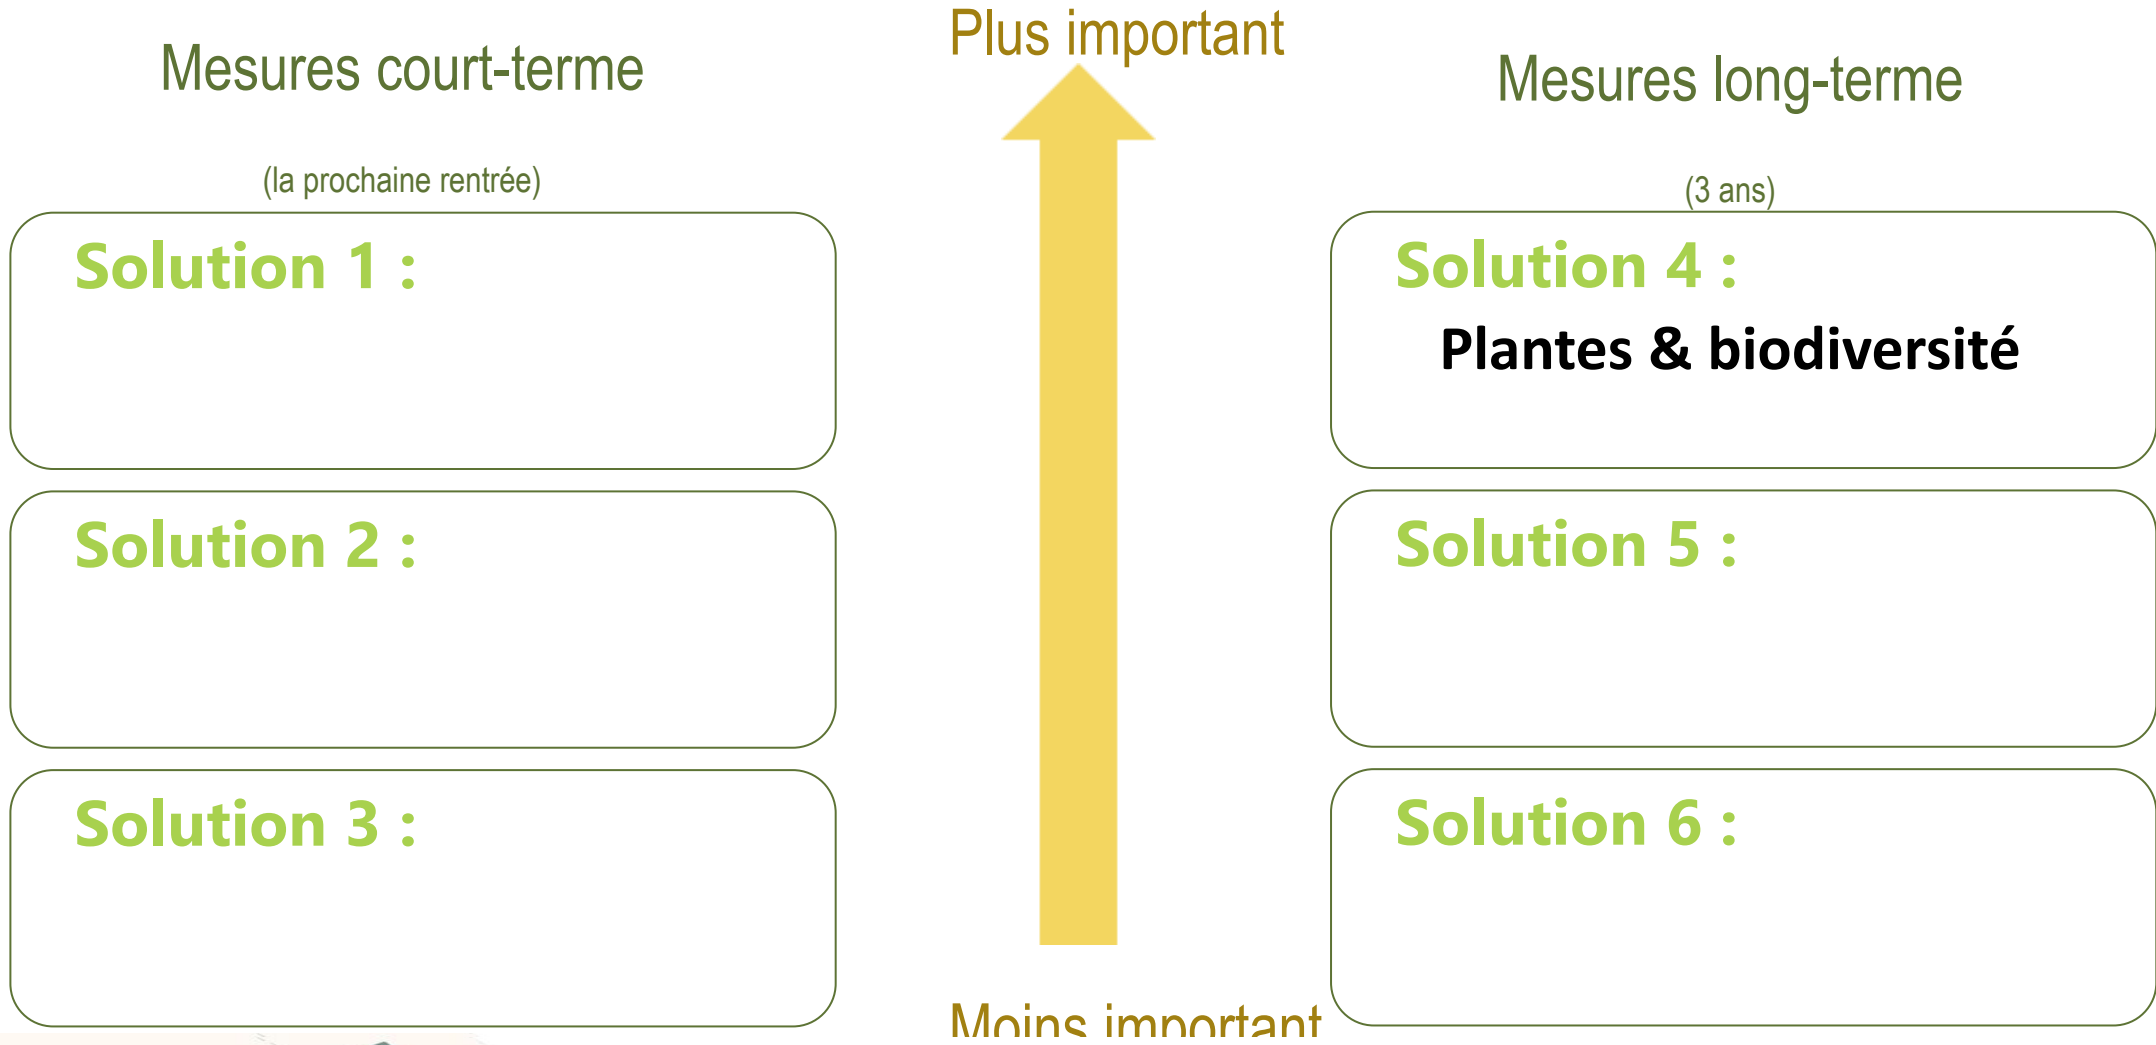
Mesures court-terme

Plus important

Mesures long-terme

(la prochaine rentrée)

(3 ans)

Solution 1 :

Solution 4 :
Plantes & biodiversité

Solution 2 :

Solution 5 :

Solution 3 :

Solution 6 :

Moins important